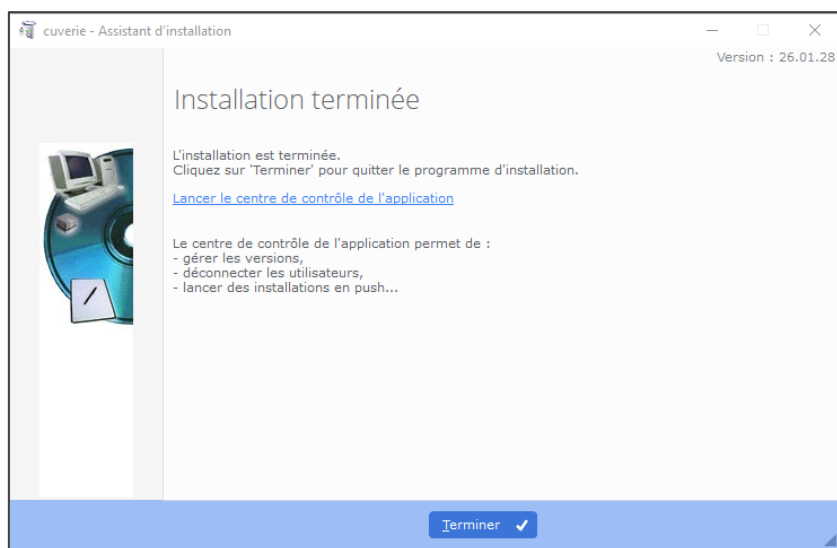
cuverie - Assistant d'installation

Version : 26.01.28

Installation terminée

L'installation est terminée.
Cliquez sur 'Terminer' pour quitter le programme d'installation.

Lancer le centre de contrôle de l'application

Le centre de contrôle de l'application permet de :
- gérer les versions,
- déconnecter les utilisateurs,
- lancer des installations en push...

Terminer